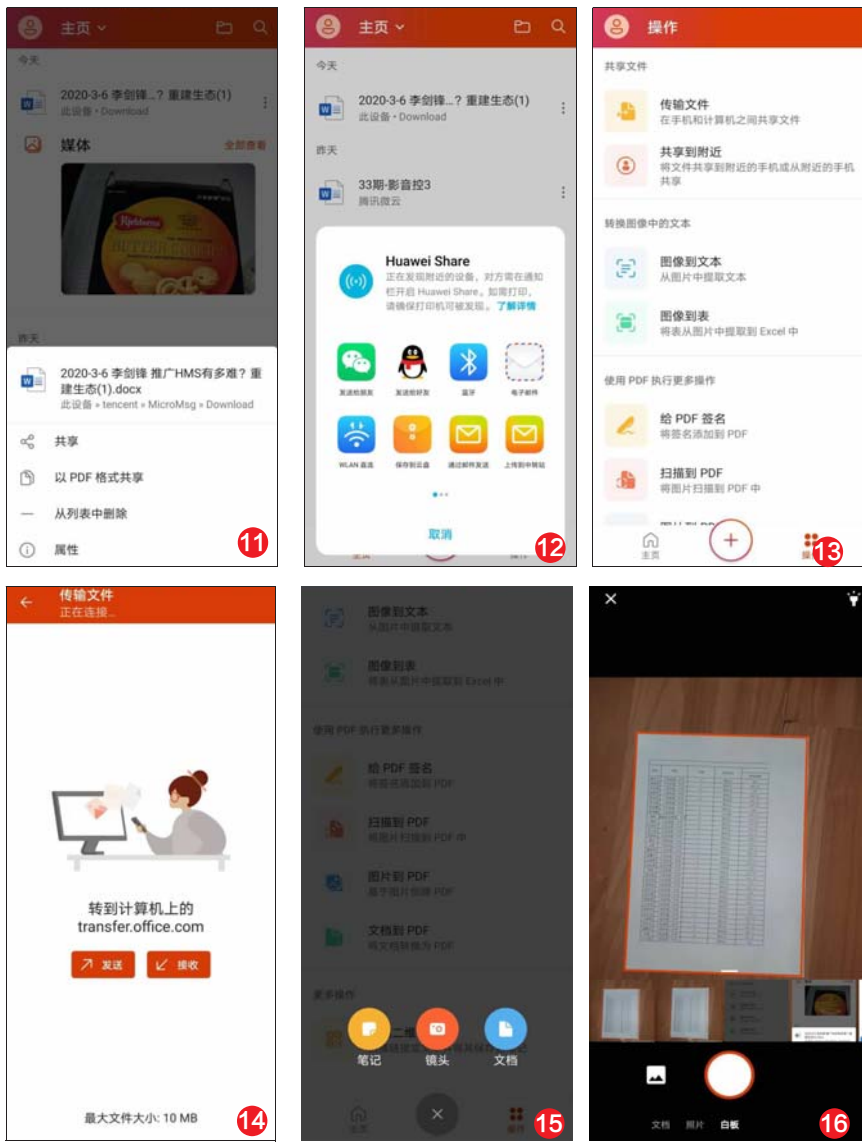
主页

今天

2020-3-6 李剑锋...? 重建生态(1)
此设备 • Download

媒体 全部查看

昨天

2020-3-6 李剑锋 推广HMS有多难？重建生态(1).docx
此设备 » tencent » MicroMsg » Download

共享

以 PDF 格式共享

从列表中删除

属性

11

主页

今天

2020-3-6 李剑锋...? 重建生态(1)
此设备 • Download

昨天

33期-影音控3
腾讯微云

Huawei Share
正在发现附近的设备。对方需在通知栏开启 Huawei Share。如需打印，请确保打印机可被发现。了解详情

发送给朋友 发送给好友 蓝牙 电子邮件

WLAN 直连 保存到云盘 通过邮件发送 上传到中转站

取消

12

操作

共享文件

传输文件
在手机和计算机之间共享文件

共享到附近
将文件共享到附近的手机或从附近的手机共享

转换图像中的文本

图像到文本
从图片中提取文本

图像到表
将表从图片中提取到 Excel 中

使用 PDF 执行更多操作

给 PDF 签名
将签名添加到 PDF

扫描到 PDF
将图片扫描到 PDF 中

主页

13

传输文件
正在连接...

转到计算机上的
transfer.office.com

发送 接收

最大文件大小: 10 MB

14

图像到文本
从图片中提取文本

图像到表
将表从图片中提取到 Excel 中

使用 PDF 执行更多操作

给 PDF 签名
将签名添加到 PDF

扫描到 PDF
将图片扫描到 PDF 中

图片到 PDF
基于图片创建 PDF

文档到 PDF
将文档转换为 PDF

更多操作

笔记 镜头 文档

主页 操作

15

文档 照片 白板

16